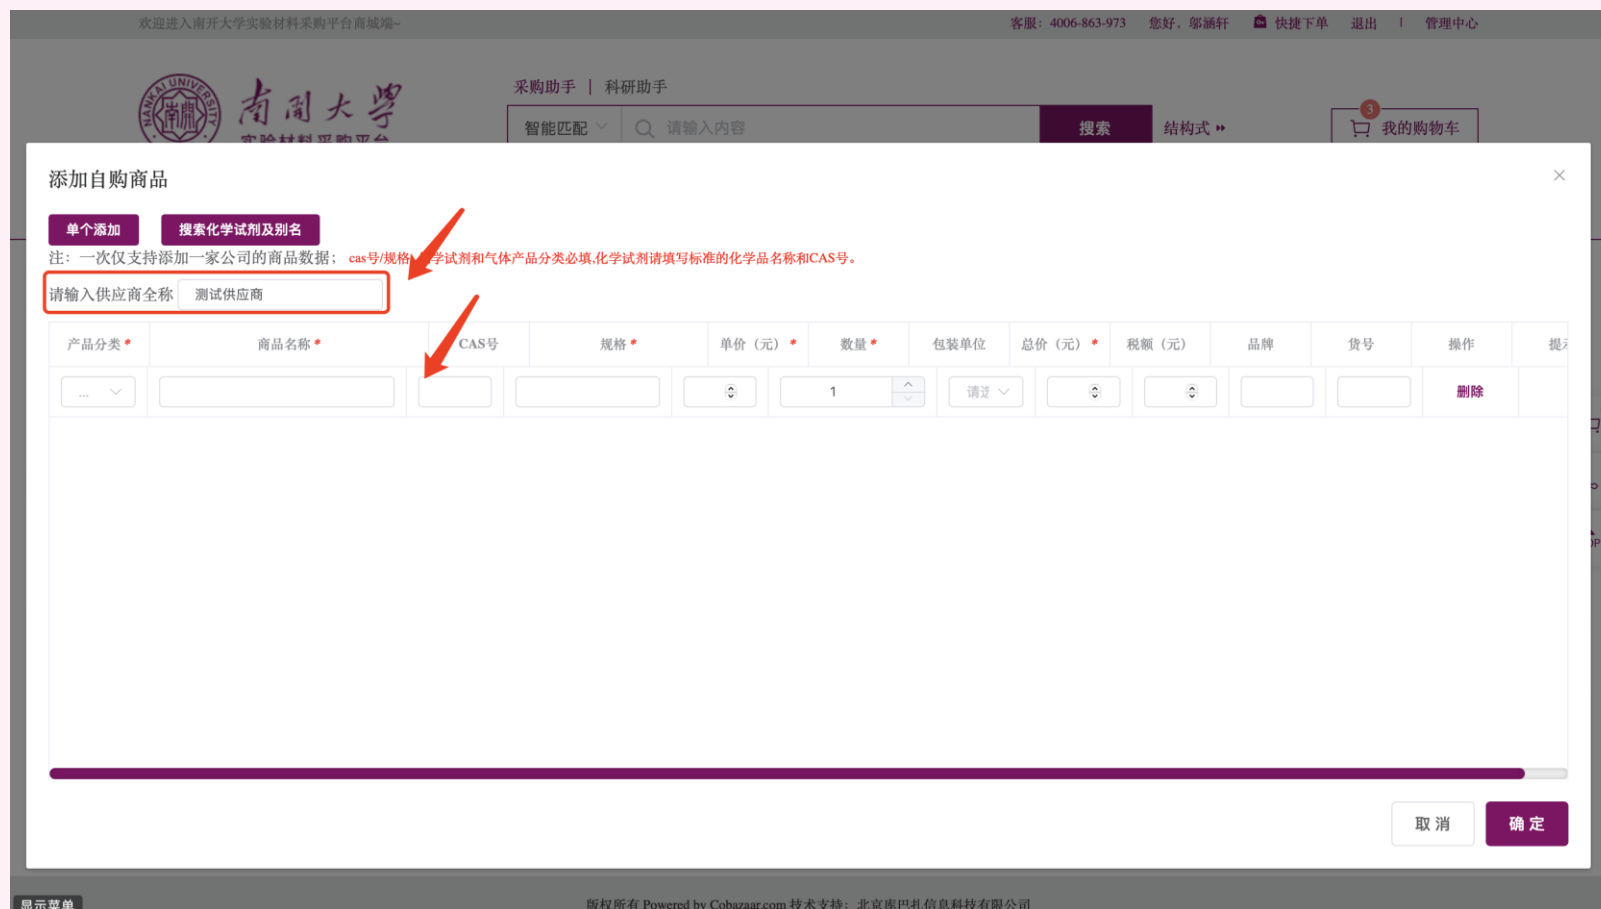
欢迎进入南开大学实验材料采购平台商城端~

客服：4006-863-973　您好，邬涵轩　快捷下单　退出　|　管理中心

南開大學

采购助手 | 科研助手

智能匹配　请输入内容　搜索　结构式

3　我的购物车

添加自购商品

×

单个添加　搜索化学试剂及别名

注：一次仅支持添加一家公司的商品数据；cas号/规格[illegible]学试剂和气体产品分类必填,化学试剂请填写标准的化学品名称和CAS号。

请输入供应商全称　测试供应商

| 产品分类 * | 商品名称 * | CAS号 | 规格 * | 单价（元） * | 数量 * | 包装单位 | 总价（元） * | 税额（元） | 品牌 | 货号 | 操作 | 提 |
|---|---|---|---|---|---|---|---|---|---|---|---|---|
| ... | | | | | 1 | 请选 | | | | | 删除 | |

取 消　确 定

显示菜单

版权所有 Powered by Cobazaar.com 技术支持：北京库巴扎信息科技有限公司